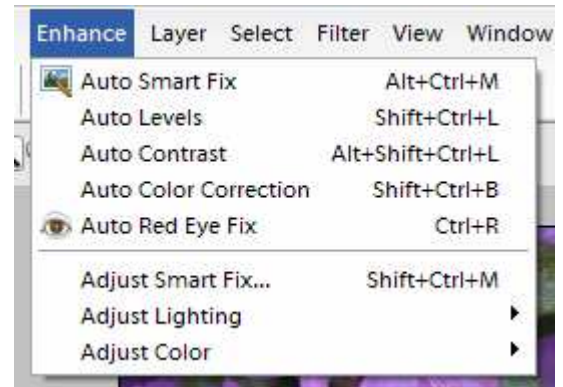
Enhance Layer Select Filter View Window

Auto Smart Fix Alt+Ctrl+M
Auto Levels Shift+Ctrl+L
Auto Contrast Alt+Shift+Ctrl+L
Auto Color Correction Shift+Ctrl+B
Auto Red Eye Fix Ctrl+R

Adjust Smart Fix... Shift+Ctrl+M
Adjust Lighting
Adjust Color